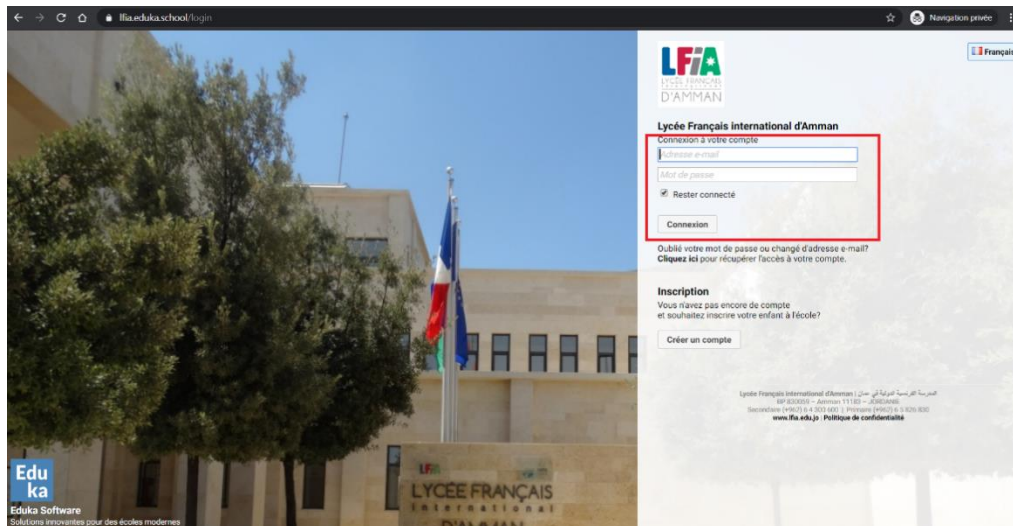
lfia.eduka.school/login

Navigation privée

Français

LFIA
LYCÉE FRANÇAIS INTERNATIONAL
D'AMMAN

Lycée Français international d'Amman
Connexion à votre compte
Adresse e-mail
Mot de passe
Rester connecté
Connexion

Oublié votre mot de passe ou changé d'adresse e-mail?
Cliquez ici pour récupérer l'accès à votre compte.

Inscription
Vous n'avez pas encore de compte et souhaitez inscrire votre enfant à l'école?
Créer un compte

Lycée Français International d'Amman | المدرسة الفرنسية الدولية في عمان
BP 830059 – Amman 11183 – JORDANIE
Secondaire (+962) 6 4 303 600 | Primaire (+962) 6 5 826 830
www.lfia.edu.jo | Politique de confidentialité

Edu
ka
Eduka Software
Solutions innovantes pour des écoles modernes

LFIA
LYCÉE FRANÇAIS
International
D'AMMAN